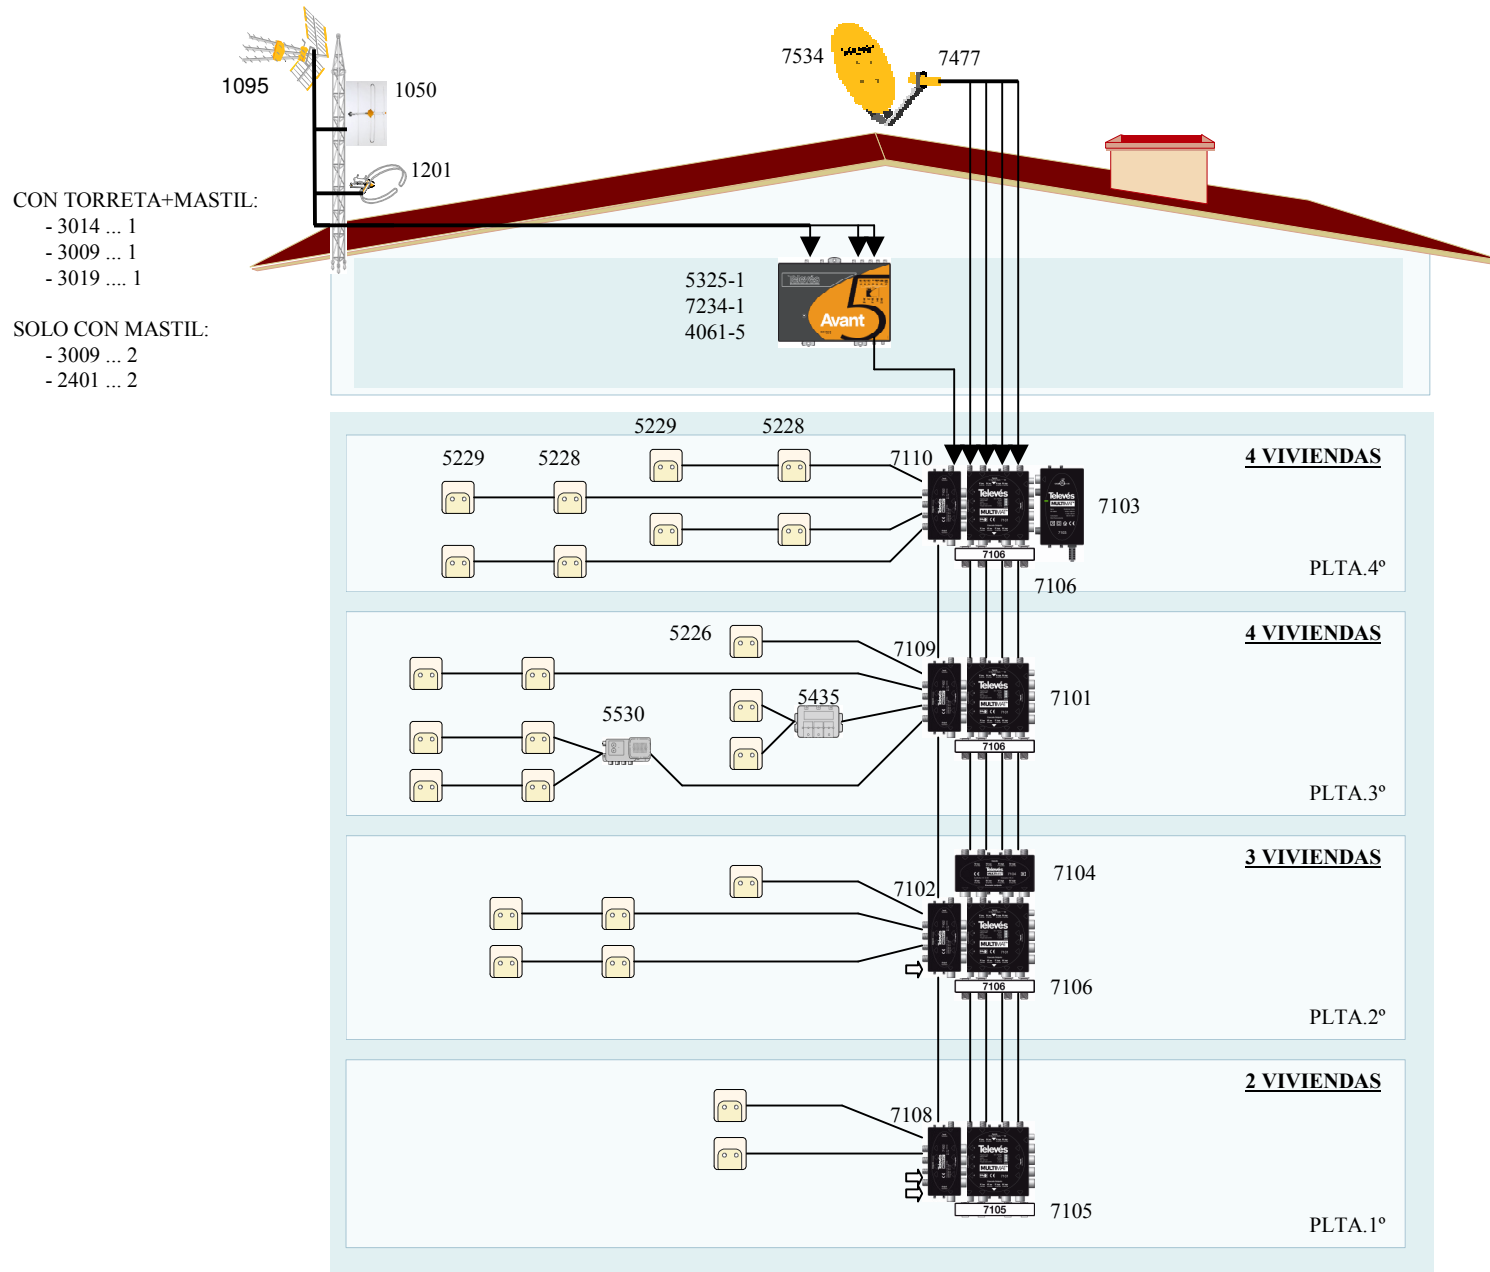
1095

1050

1201

7534

7477

CON TORRETA+MASTIL:
- 3014 ... 1
- 3009 ... 1
- 3019 .... 1

SOLO CON MASTIL:
- 3009 ... 2
- 2401 ... 2

5325-1
7234-1
4061-5

Avant

5229 5228

5229 5228

7110

4 VIVIENDAS

7103

7106

7106

PLTA.4º

5226

7109

4 VIVIENDAS

5435

7101

5530

7106

PLTA.3º

3 VIVIENDAS

7104

7102

7106

7106

PLTA.2º

2 VIVIENDAS

7108

7105

7105

PLTA.1º